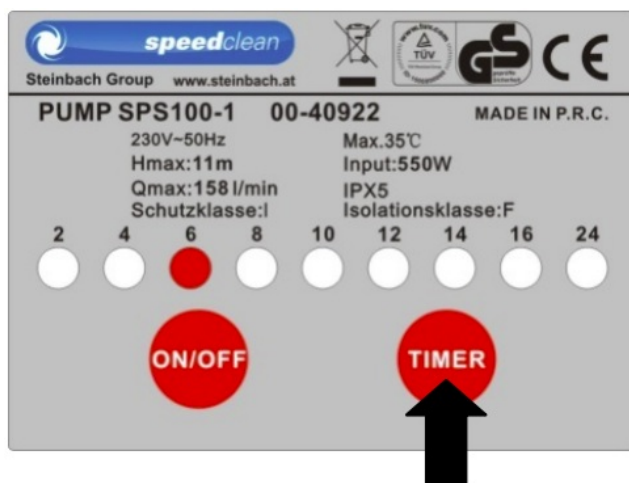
speedclean
Steinbach Group www.steinbach.at

www.tuv.com
TÜV
GS
geprüfte Sicherheit
CE

PUMP SPS100-1 00-40922 MADE IN P.R.C.

230V~50Hz
Hmax:11m
Qmax:158 l/min
Schutzklasse:I

Max.35℃
Input:550W
IPX5
Isolationsklasse:F

2 4 6 8 10 12 14 16 24

ON/OFF

TIMER